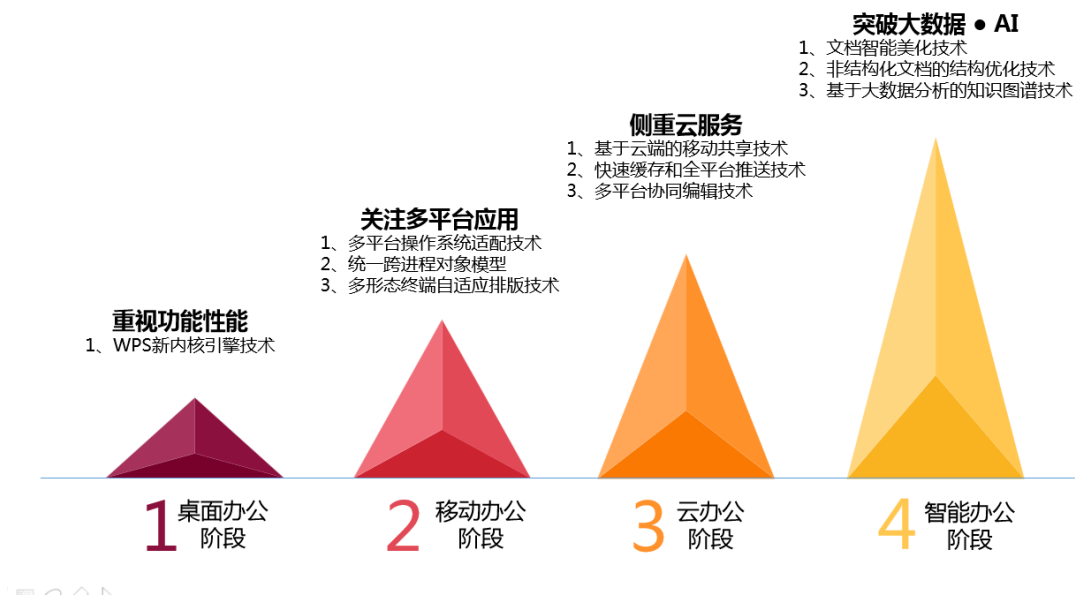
突破大数据 • AI
1、文档智能美化技术
2、非结构化文档的结构优化技术
3、基于大数据分析的知识图谱技术

侧重云服务
1、基于云端的移动共享技术
2、快速缓存和全平台推送技术
3、多平台协同编辑技术

关注多平台应用
1、多平台操作系统适配技术
2、统一跨进程对象模型
3、多形态终端自适应排版技术

重视功能性能
1、WPS新内核引擎技术

1 桌面办公阶段

2 移动办公阶段

3 云办公阶段

4 智能办公阶段